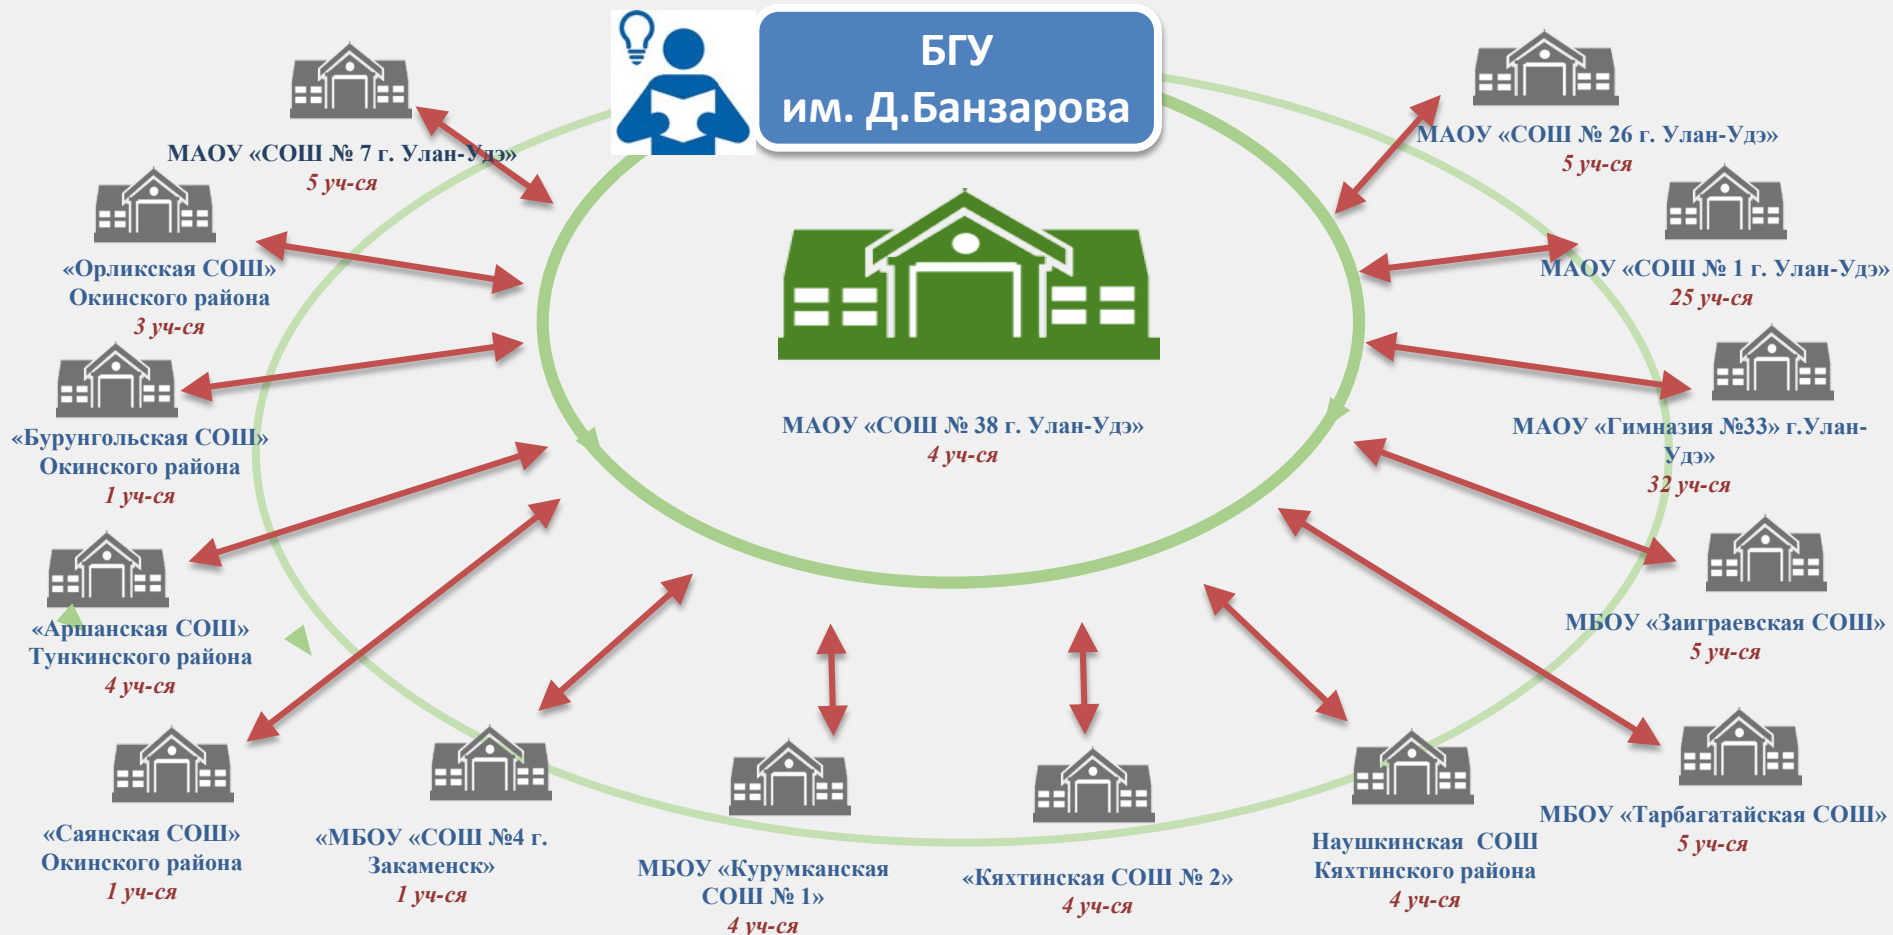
БГУ им. Д.Банзарова

МАОУ «СОШ № 7 г. Улан-Удэ»
5 уч-ся

«Орликская СОШ» Окинского района
3 уч-ся

«Бурунгольская СОШ» Окинского района
1 уч-ся

«Аршанская СОШ» Тункинского района
4 уч-ся

«Саянская СОШ» Окинского района
1 уч-ся

«МБОУ «СОШ №4 г. Закаменск»
1 уч-ся

МБОУ «Курумканская СОШ № 1»
4 уч-ся

«Кяхтинская СОШ № 2»
4 уч-ся

Наушкинская СОШ Кяхтинского района
4 уч-ся

МБОУ «Тарбагатайская СОШ»
5 уч-ся

МБОУ «Заиграевская СОШ»
5 уч-ся

МАОУ «Гимназия №33» г.Улан-Удэ»
32 уч-ся

МАОУ «СОШ № 1 г. Улан-Удэ»
25 уч-ся

МАОУ «СОШ № 26 г. Улан-Удэ»
5 уч-ся

МАОУ «СОШ № 38 г. Улан-Удэ»
4 уч-ся